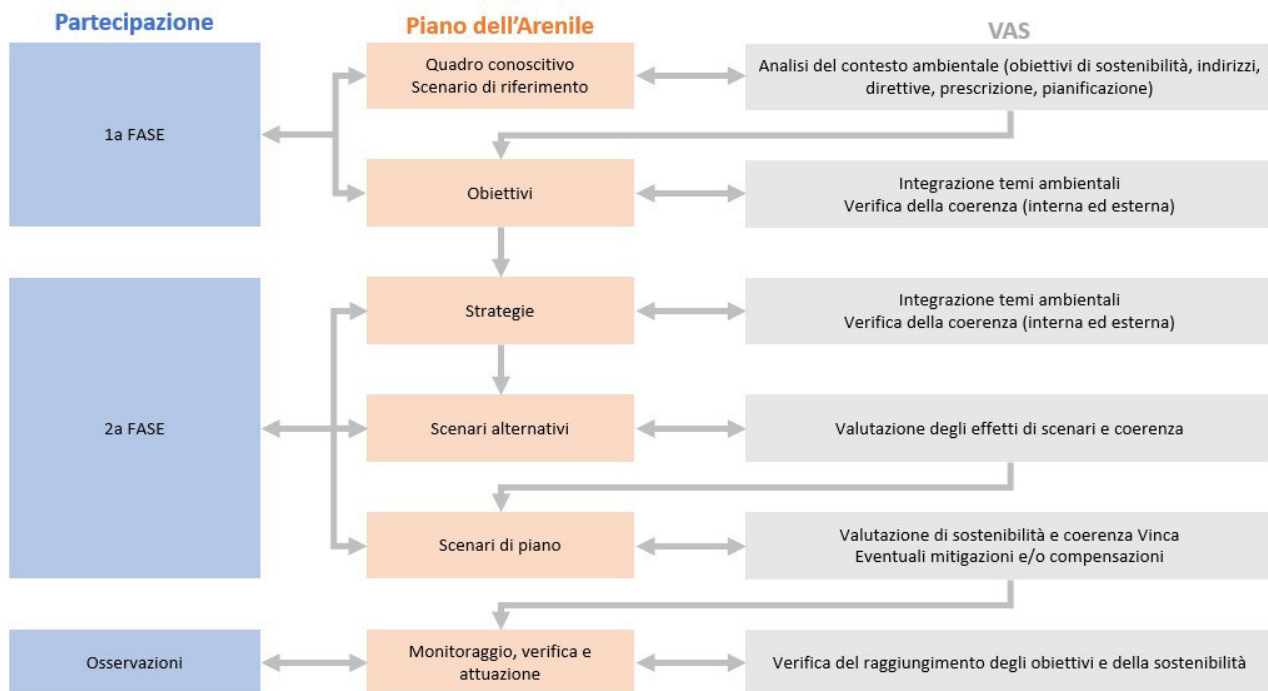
Partecipazione

Piano dell'Arenile

VAS

1a FASE

Quadro conoscitivo
Scenario di riferimento

Analisi del contesto ambientale (obiettivi di sostenibilità, indirizzi, direttive, prescrizione, pianificazione)

Obiettivi

Integrazione temi ambientali
Verifica della coerenza (interna ed esterna)

2a FASE

Strategie

Integrazione temi ambientali
Verifica della coerenza (interna ed esterna)

Scenari alternativi

Valutazione degli effetti di scenari e coerenza

Scenari di piano

Valutazione di sostenibilità e coerenza Vinca
Eventuali mitigazioni e/o compensazioni

Osservazioni

Monitoraggio, verifica e attuazione

Verifica del raggiungimento degli obiettivi e della sostenibilità